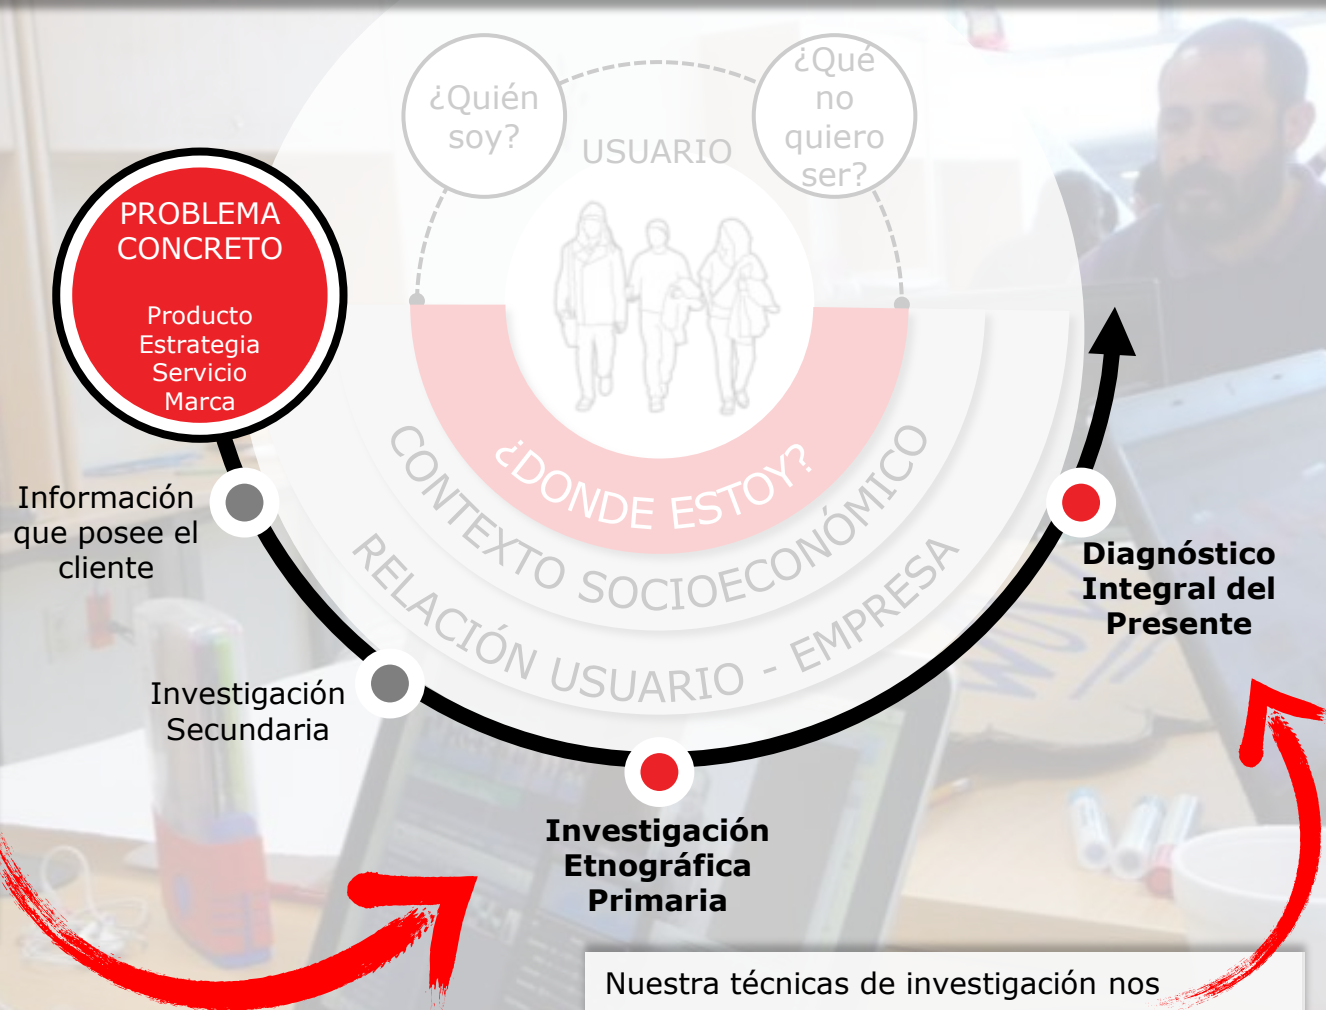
¿Quién soy?

USUARIO

¿Qué no quiero ser?

PROBLEMA CONCRETO

Producto
Estrategia
Servicio
Marca

¿DONDE ESTOY?

CONTEXTO SOCIOECONÓMICO

RELACIÓN USUARIO - EMPRESA

Información que posee el cliente

Investigación Secundaria

Investigación Etnográfica Primaria

Diagnóstico Integral del Presente

Nuestra técnicas de investigación nos